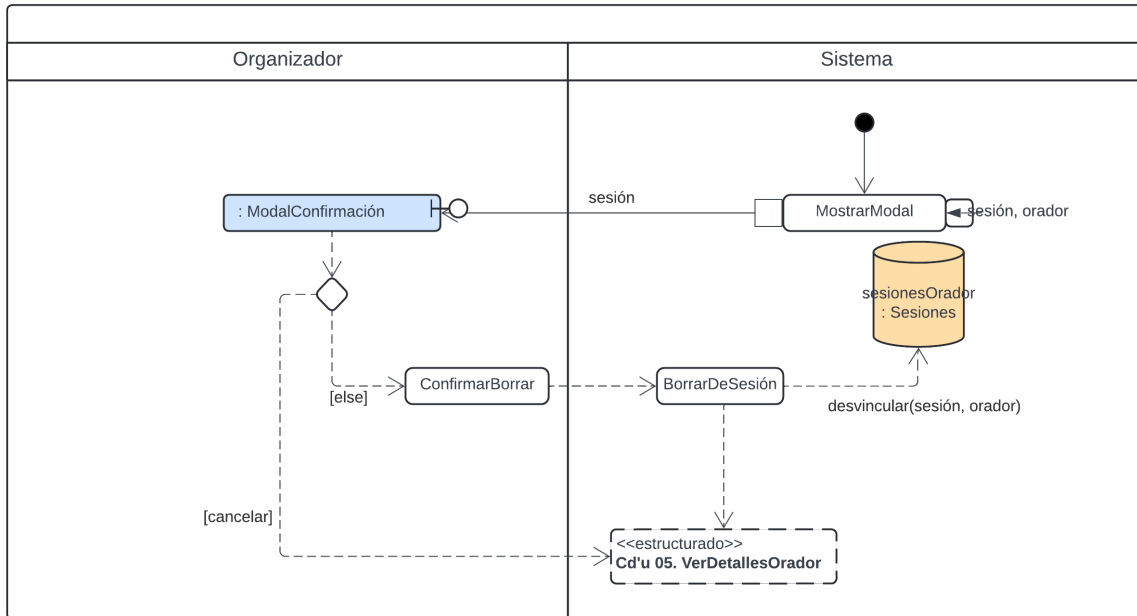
Organizador

Sistema

sesión

: ModalConfirmación

MostrarModal

sesión, orador

sesionesOrador
: Sesiones

[else]

ConfirmarBorrar

BorrarDeSesión

desvincular(sesión, orador)

[cancelar]

<<estructurado>>
Cd'u 05. VerDetallesOrador